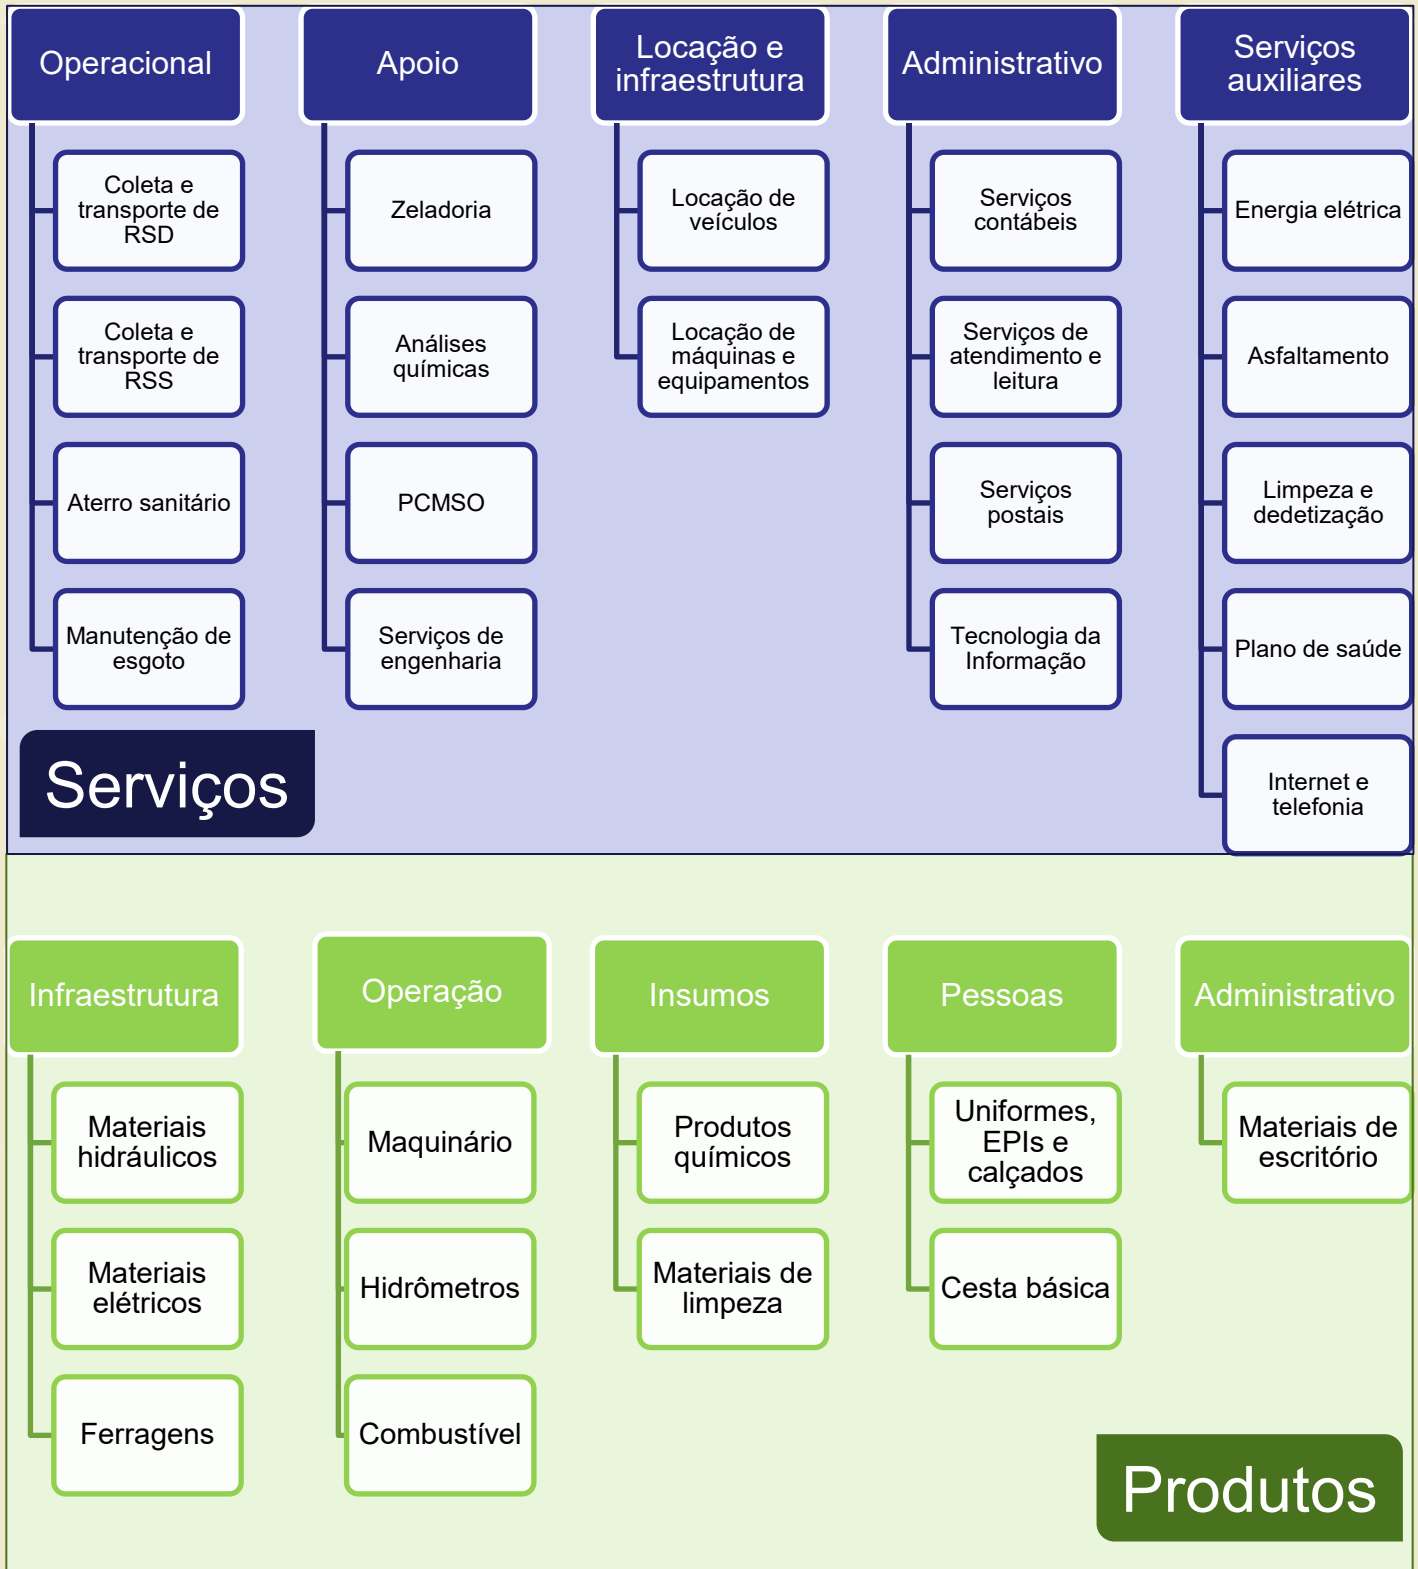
Operacional

Coleta e transporte de RSD

Coleta e transporte de RSS

Aterro sanitário

Manutenção de esgoto

Apoio

Zeladoria

Análises químicas

PCMSO

Serviços de engenharia

Locação e infraestrutura

Locação de veículos

Locação de máquinas e equipamentos

Administrativo

Serviços contábeis

Serviços de atendimento e leitura

Serviços postais

Tecnologia da Informação

Serviços auxiliares

Energia elétrica

Asfaltamento

Limpeza e dedetização

Plano de saúde

Internet e telefonia

Serviços

Infraestrutura

Materiais hidráulicos

Materiais elétricos

Ferragens

Operação

Maquinário

Hidrômetros

Combustível

Insumos

Produtos químicos

Materiais de limpeza

Pessoas

Uniformes, EPIs e calçados

Cesta básica

Administrativo

Materiais de escritório

Produtos